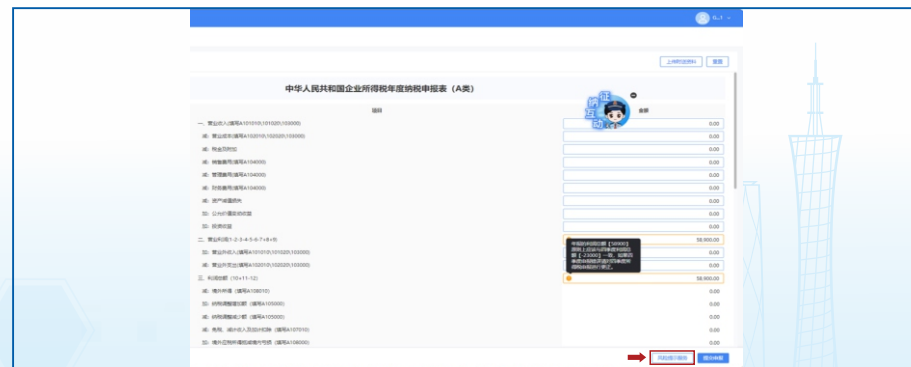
中华人民共和国企业所得税年度纳税申报表（A类）

上传附报资料 重置

纳
税
互
动

项目 金额

一、营业收入(填写A101010\101020\103000) 0.00
减：营业成本(填写A102010\102020\103000) 0.00
减：税金及附加 0.00
减：销售费用(填写A104000) 0.00
减：管理费用(填写A104000) 0.00
减：财务费用(填写A104000) 0.00
减：资产减值损失 0.00
加：公允价值变动收益 0.00
加：投资收益 0.00
二、营业利润(1-2-3-4-5-6-7+8+9) 58,900.00
加：营业外收入(填写A101010\101020\103000) 0.00
减：营业外支出(填写A102010\102020\103000) 0.00
三、利润总额（10+11-12） 58,900.00
减：境外所得（填写A108010） 0.00
加：纳税调整增加额（填写A105000） 0.00
减：纳税调整减少额（填写A105000） 0.00
减：免税、减计收入及加计扣除（填写A107010） 0.00
加：境外应税所得抵减境内亏损（填写A108000） 0.00

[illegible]

风险提示服务 提交申报